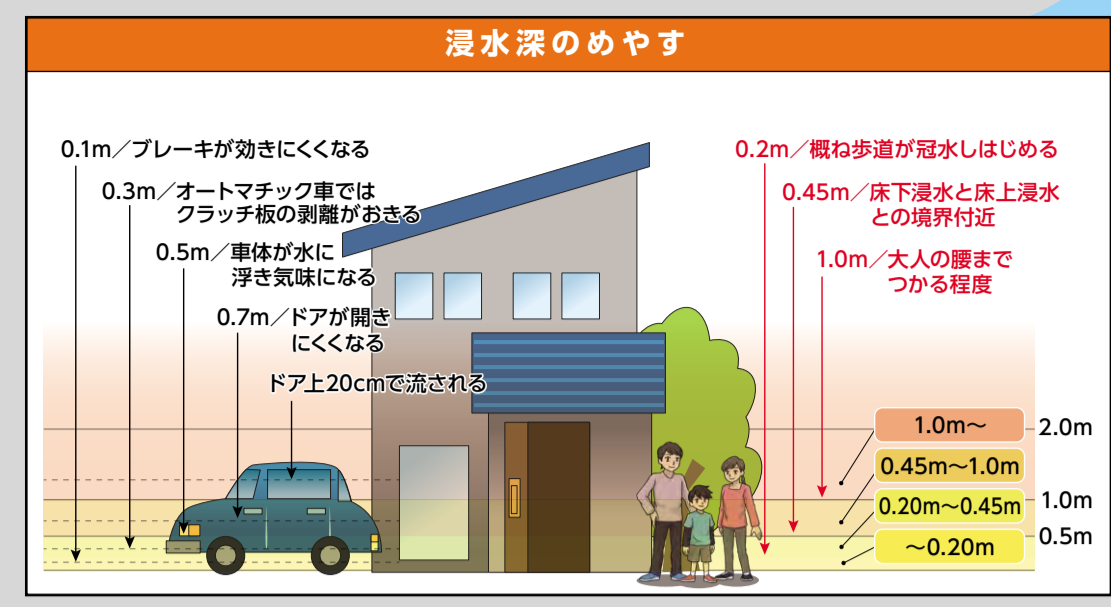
浸水深のめやす

0.1m／ブレーキが効きにくくなる

0.3m／オートマチック車ではクラッチ板の剥離がおきる

0.5m／車体が水に浮き気味になる

0.7m／ドアが開きにくくなる

ドア上20cmで流される

0.2m／概ね歩道が冠水しはじめる

0.45m／床下浸水と床上浸水との境界付近

1.0m／大人の腰までつかる程度

1.0m〜

0.45m〜1.0m

0.20m〜0.45m

〜0.20m

2.0m

1.0m

0.5m